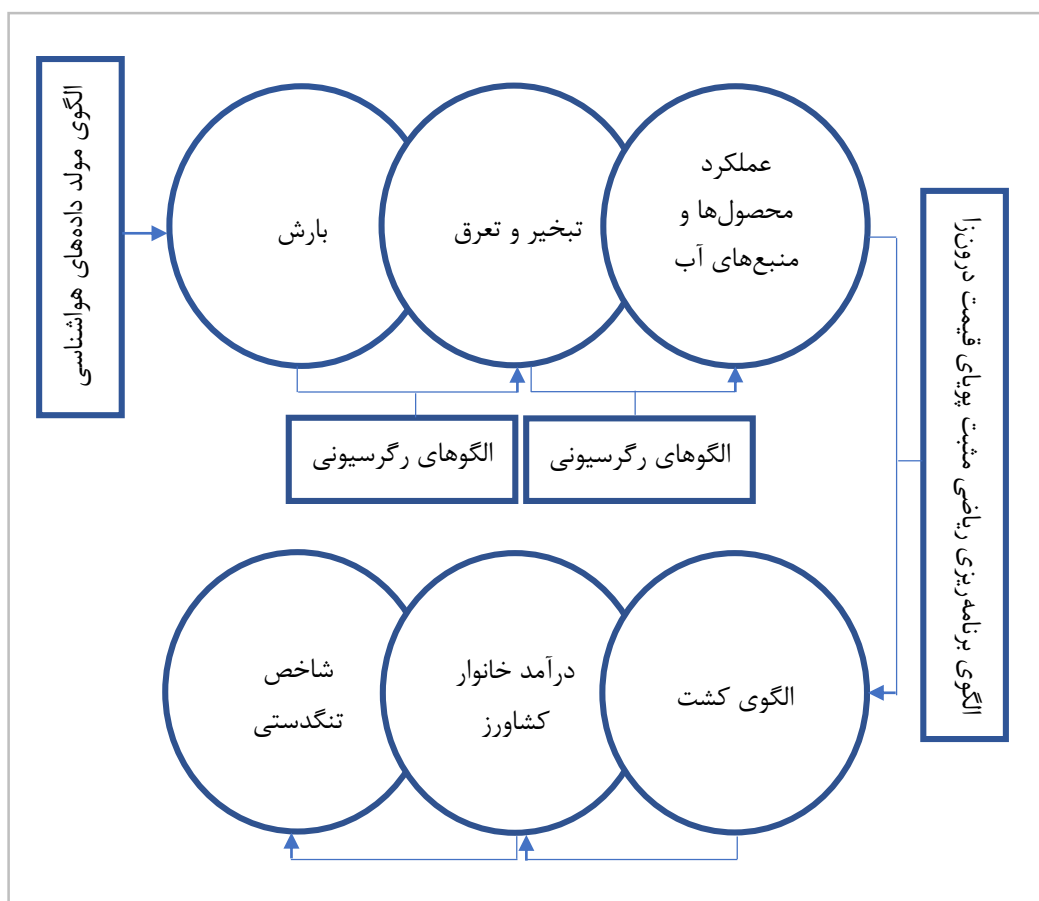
الگوی مولد داده‌های هواشناسی

بارش

تبخیر و تعرق

عملکرد محصول‌ها و منبع‌های آب

الگوی برنامه‌ریزی ریاضی مثبت پویای قیمت درونزا

الگوهای رگرسیونی

الگوهای رگرسیونی

شاخص تنگدستی

درآمد خانوار کشاورز

الگوی کشت